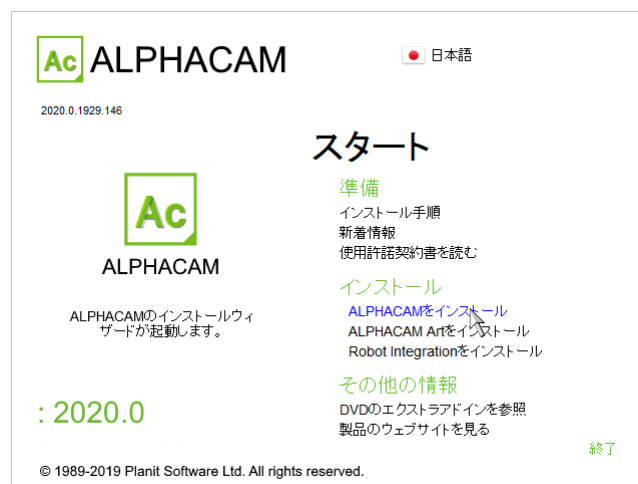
Ac ALPHACAM

日本語

2020.0.1929.146

スタート

Ac

ALPHACAM

ALPHACAMのインストールウィザードが起動します。

準備

インストール手順

新着情報

使用許諾契約書を読む

インストール

ALPHACAMをインストール

ALPHACAM Artをインストール

Robot Integrationをインストール

その他の情報

DVDのエクストラアドインを参照

製品のウェブサイトを見る

: 2020.0

終了

© 1989-2019 Planit Software Ltd. All rights reserved.